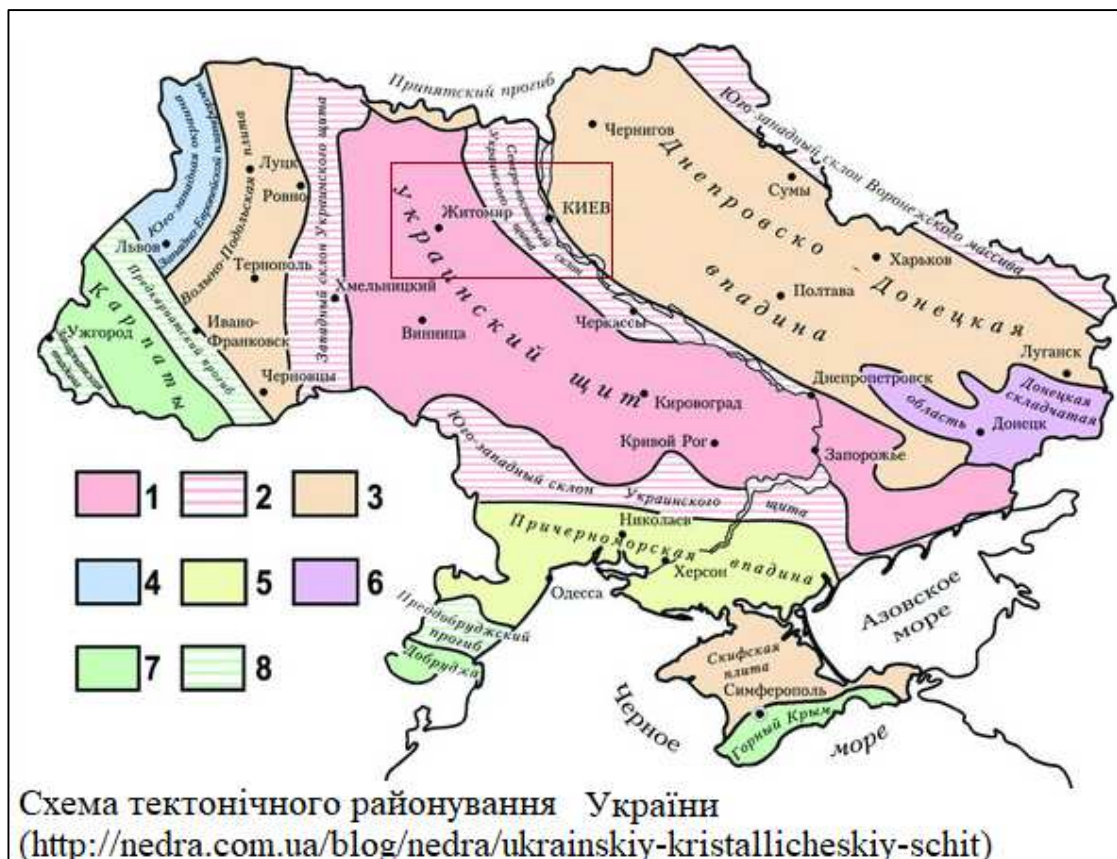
Припятский прогиб

Юго-западный склон Воронежского массива

Юго-западная окраина Западно-Европейской плиты

Волыно-Подольская плита

Западный склон Украинского щита

Северо-восточный склон Украинского щита

Днепровско-Донецкая впадина

Украинский щит

Карпаты

Предкарпатский прогиб

Закарпатский прогиб

Донецкая складчатая область

Юго-западный склон Украинского щита

Причерноморская впадина

Преддобруджский прогиб

Добруджа

Скифская плита

Горный Крым

Азовское море

Черное море

Чернигов
Луцк
Ровно
Сумы
Житомир
КИЕВ
Львов
Тернополь
Харьков
Хмельницкий
Полтава
Ужгород
Ивано-Франковск
Винница
Черкассы
Черновцы
Луганск
Днепропетровск
Кировоград
Донецк
Кривой Рог
Запорожье
Николаев
Херсон
Одесса
Симферополь

1 2 3
4 5 6
7 8

Схема тектонічного районування України
(http://nedra.com.ua/blog/nedra/ukrainskiy-kristallicheskiy-schit)